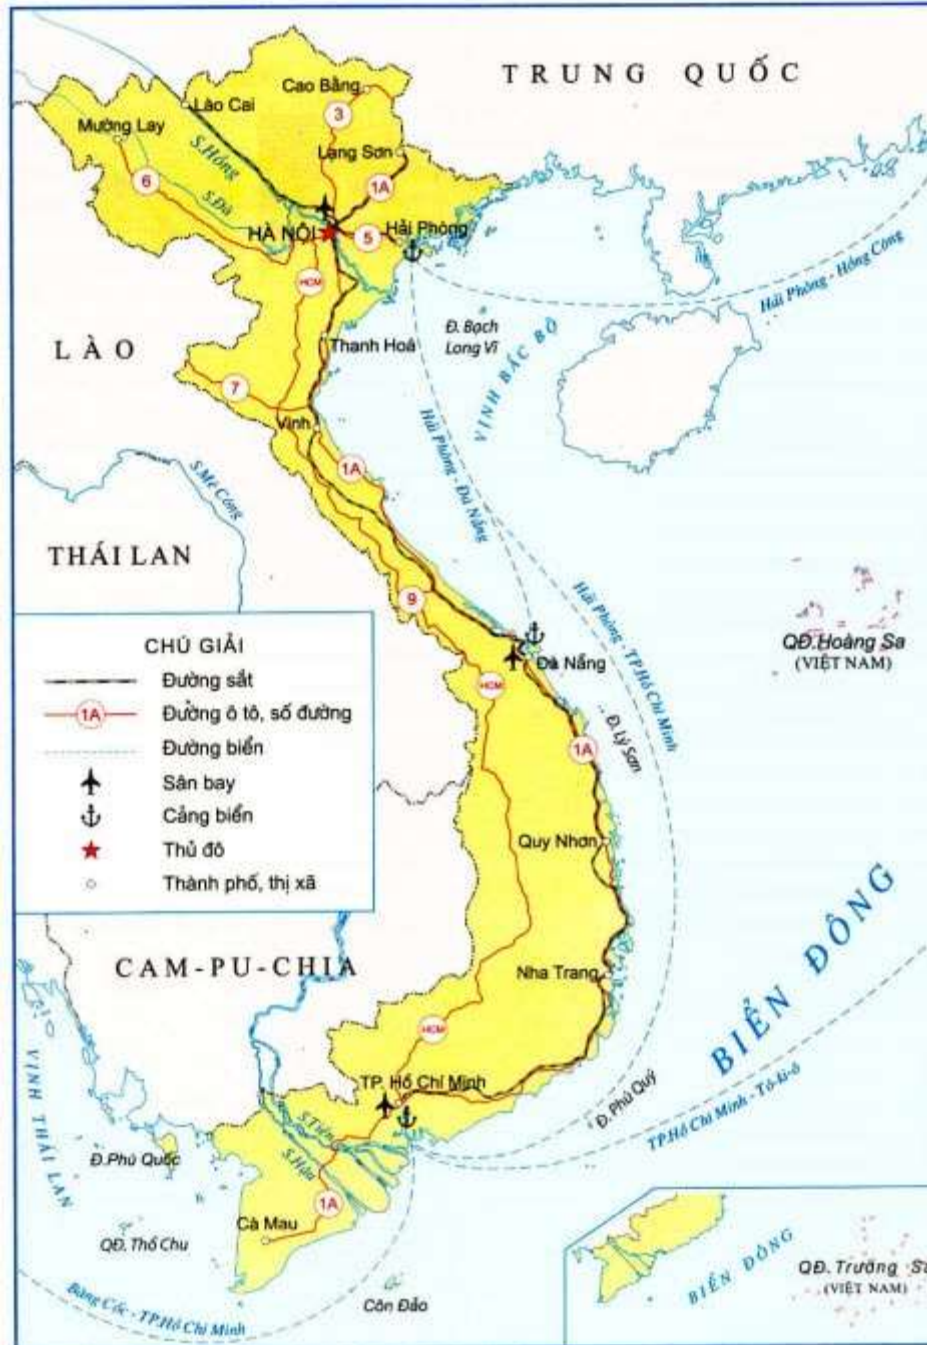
TRUNG QUỐC

Cao Bằng
Lào Cai
Mường Lay
3
S.Hồng
Lạng Sơn
6
S.Đà
1A
HÀ NỘI
5
Hải Phòng
HCM
Hải Phòng - Hồng Công
Đ. Bạch Long Vĩ
VỊNH BẮC BỘ
LÀO
Thanh Hoá
7
Vinh
Hải Phòng - Đà Nẵng
1A
S.Mê Công
THÁI LAN
9
Hải Phòng - TP.Hồ Chí Minh
Đà Nẵng
QĐ.Hoàng Sa
(VIỆT NAM)
HCM
Đ. Lý Sơn
1A

CHÚ GIẢI
Đường sắt
1A Đường ô tô, số đường
Đường biển
Sân bay
Cảng biển
Thủ đô
Thành phố, thị xã

Quy Nhơn
BIỂN ĐÔNG
CAM-PU-CHIA
Nha Trang
HCM
TP. Hồ Chí Minh
Đ. Phú Quý
TP.Hồ Chí Minh - Tô-ki-ô
VỊNH THÁI LAN
S.Tiền
S.Hậu
Đ.Phú Quốc
1A
Cà Mau
QĐ. Thổ Chu
Băng Cốc - TP.Hồ Chí Minh
Côn Đảo
BIỂN ĐÔNG
QĐ. Trường Sa
(VIỆT NAM)